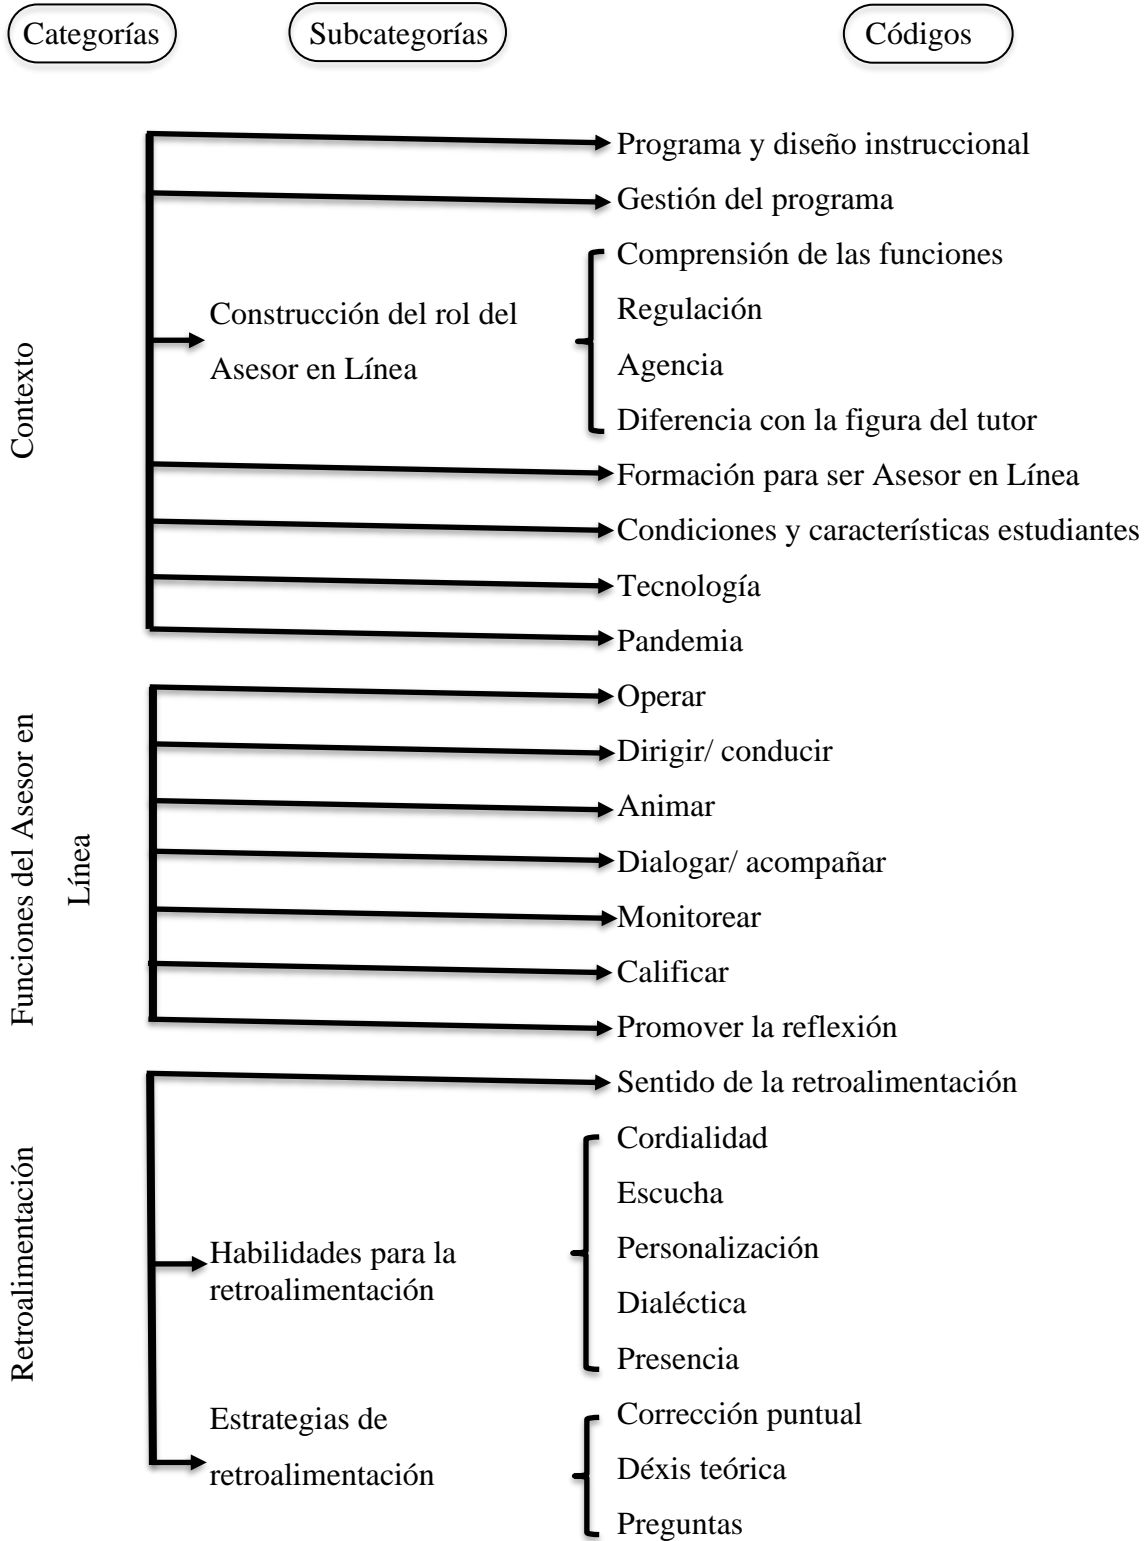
Categorías

Subcategorías

Códigos

Contexto

Programa y diseño instruccional

Gestión del programa

Construcción del rol del Asesor en Línea

Comprensión de las funciones

Regulación

Agencia

Diferencia con la figura del tutor

Formación para ser Asesor en Línea

Condiciones y características estudiantes

Tecnología

Pandemia

Funciones del Asesor en Línea

Operar

Dirigir/ conducir

Animar

Dialogar/ acompañar

Monitorear

Calificar

Promover la reflexión

Retroalimentación

Sentido de la retroalimentación

Habilidades para la retroalimentación

Cordialidad

Escucha

Personalización

Dialéctica

Presencia

Estrategias de retroalimentación

Corrección puntual

Déxis teórica

Preguntas